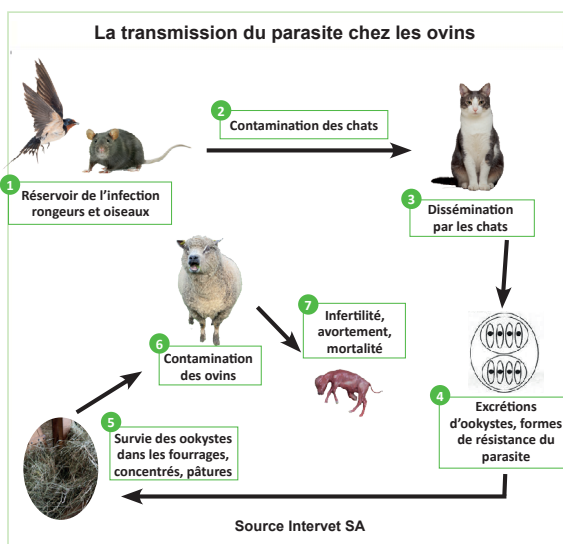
La transmission du parasite chez les ovins

1
Réservoir de l'infection rongeurs et oiseaux

2
Contamination des chats

3
Dissémination par les chats

4
Excrétions d'ookystes, formes de résistance du parasite

5
Survie des ookystes dans les fourrages, concentrés, pâtures

6
Contamination des ovins

7
Infertilité, avortement, mortalité

Source Intervet SA